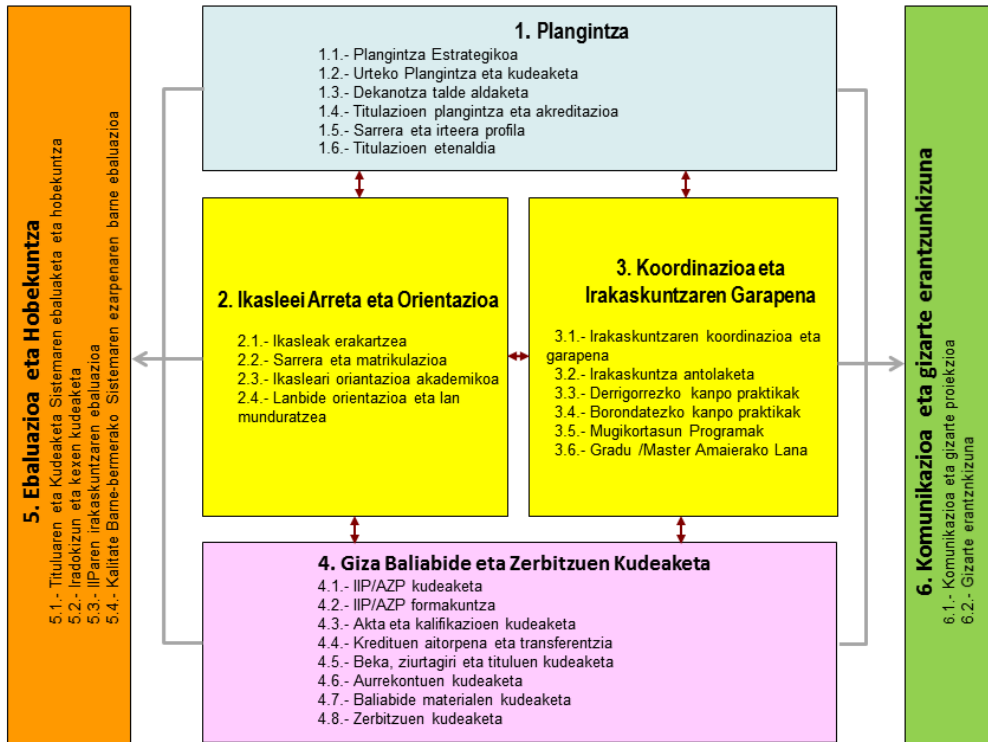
1. Plangintza

1.1.- Plangintza Estrategikoa
1.2.- Urteko Plangintza eta kudeaketa
1.3.- Dekanotza talde aldaketa
1.4.- Titulazioen plangintza eta akreditazioa
1.5.- Sarrera eta irteera profila
1.6.- Titulazioen etenaldia

5. Ebaluazioa eta Hobekuntza

5.1.- Tituluaren eta Kudeaketa Sistemaren ebaluaketa eta hobekuntza
5.2.- Iradokizun eta kexen kudeaketa
5.3.- IIParen irakaskuntzaren ebaluazioa
5.4.- Kalitate Barne-bermerako Sistemaren ezarpenaren barne ebaluazioa

2. Ikasleei Arreta eta Orientazioa

2.1.- Ikasleak erakartzea
2.2.- Sarrera eta matrikulazioa
2.3.- Ikasleari oriantazioa akademikoa
2.4.- Lanbide orientazioa eta lan munduratzea

3. Koordinazioa eta Irakaskuntzaren Garapena

3.1.- Irakaskuntzaren koordinazioa eta garapena
3.2.- Irakaskuntza antolaketa
3.3.- Derrigorrezko kanpo praktikak
3.4.- Borondatezko kanpo praktikak
3.5.- Mugikortasun Programak
3.6.- Gradu /Master Amaierako Lana

6. Komunikazioa eta gizarte erantzunkizuna

6.1.- Komunikazioa eta gizarte proiekzioa
6.2.- Gizarte erantznkizuna

4. Giza Baliabide eta Zerbitzuen Kudeaketa

4.1.- IIP/AZP kudeaketa
4.2.- IIP/AZP formakuntza
4.3.- Akta eta kalifikazioen kudeaketa
4.4.- Kreditauen aitorpena eta transferentzia
4.5.- Beka, ziurtagiri eta tituluen kudeaketa
4.6.- Aurrekontuen kudeaketa
4.7.- Baliabide materialen kudeaketa
4.8.- Zerbitzuen kudeaketa